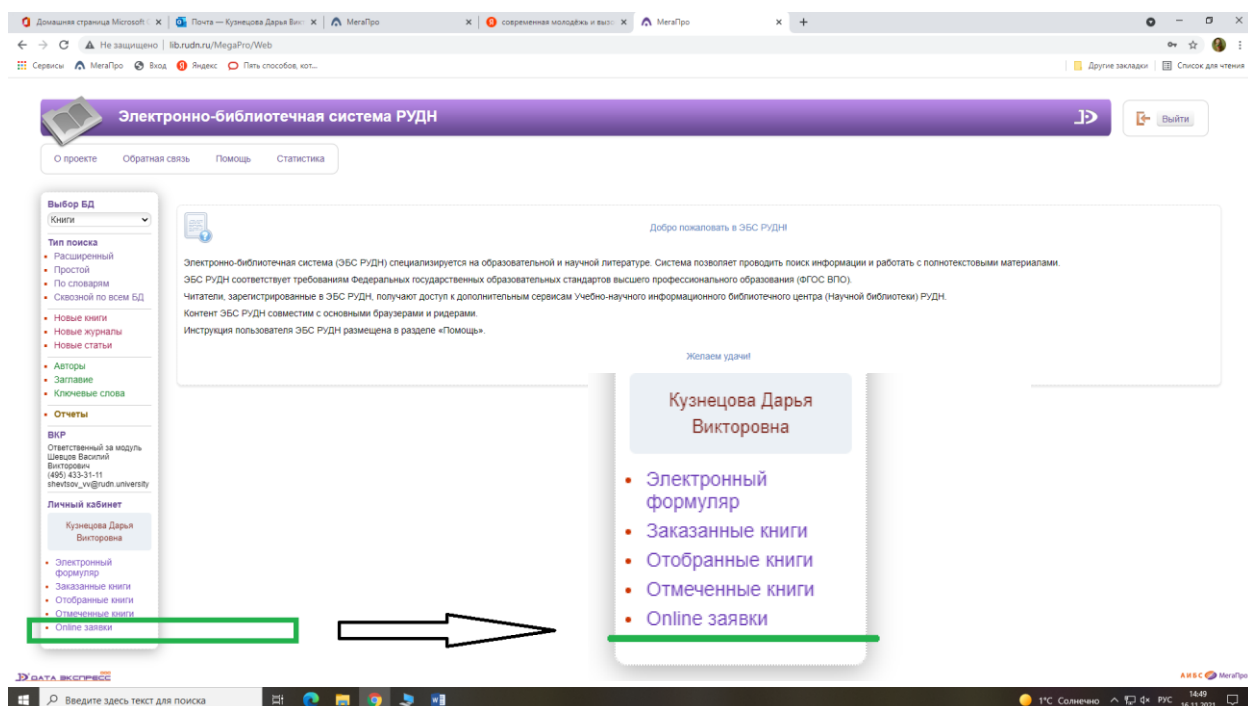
Домашняя страница Microsoft | Почта — Кузнецова Дарья Вик | МегаПро | современная молодёжь и выс | МегаПро

Не защищено | lib.rudn.ru/MegaPro/Web

Сервисы | МегаПро | Вход | Яндекс | Пять способов, кот... | Другие закладки | Список для чтения

Электронно-библиотечная система РУДН

Выйти

О проекте | Обратная связь | Помощь | Статистика

Выбор БД
Книги
Тип поиска
• Расширенный
• Простой
• По словарям
• Сквозной по всем БД
• Новые книги
• Новые журналы
• Новые статьи
• Авторы
• Заглавие
• Ключевые слова
• Отчеты
ВКР
Ответственный за модуль Шевцов Василий Викторович (495) 433-31-11 shevtsov_vv@rudn.university
Личный кабинет
Кузнецова Дарья Викторовна
• Электронный формуляр
• Заказанные книги
• Отобранные книги
• Отмеченные книги
• Online заявки

Добро пожаловать в ЭБС РУДН!

Электронно-библиотечная система (ЭБС РУДН) специализируется на образовательной и научной литературе. Система позволяет проводить поиск информации и работать с полнотекстовыми материалами.
ЭБС РУДН соответствует требованиям Федеральных государственных образовательных стандартов высшего профессионального образования (ФГОС ВПО).
Читатели, зарегистрированные в ЭБС РУДН, получают доступ к дополнительным сервисам Учебно-научного информационного библиотечного центра (Научной библиотеки) РУДН.
Контент ЭБС РУДН совместим с основными браузерами и ридерами.
Инструкция пользователя ЭБС РУДН размещена в разделе «Помощь».

Желаем удачи!

Кузнецова Дарья Викторовна
• Электронный формуляр
• Заказанные книги
• Отобранные книги
• Отмеченные книги
• Online заявки

ДАТА ЭКСПРЕСС
АИБС МегаПро

Введите здесь текст для поиска
1°C Солнечно РУС 14:49 16.11.2021